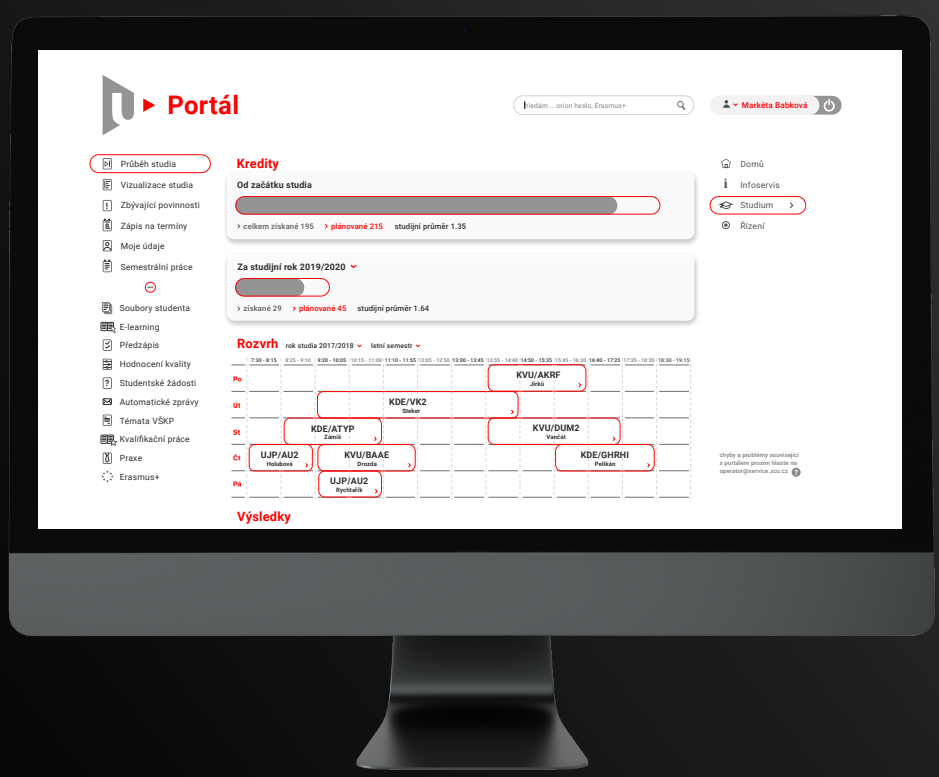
Portál

hledám ... orion heslo, Erasmus+

Markéta Babková

Průběh studia
Vizualizace studia
Zbývající povinnosti
Zápis na termíny
Moje údaje
Semestrální práce

Soubory studenta
E-learning
Předzápis
Hodnocení kvality
Studentské žádosti
Automatické zprávy
Témata VŠKP
Kvalifikační práce
Praxe
Erasmus+

Kredity

Od začátku studia

› celkem získané 195 › plánované 215 studijní průměr 1.35

Za studijní rok 2019/2020

› získané 29 › plánované 45 studijní průměr 1.64

Rozvrh rok studia 2017/2018 letní semestr

| | 7:30 - 8:15 | 8:25 - 9:10 | 9:20 - 10:05 | 10:15 - 11:00 | 11:10 - 11:55 | 12:05 - 12:50 | 13:00 - 13:45 | 13:55 - 14:40 | 14:50 - 15:35 | 15:45 - 16:30 | 16:40 - 17:25 | 17:35 - 18:20 | 18:30 - 19:15 |
|---|---|---|---|---|---|---|---|---|---|---|---|---|---|
| Po | | | | | | | | KVU/AKRF Jirků | | | | | |
| Út | | | KDE/VK2 Steker | | | | | | | | | | |
| St | | KDE/ATYP Zámiš | | | | | | KVU/DUM2 Vančát | | | | | |
| Čt | UJP/AU2 Holubová | | KVU/BAAE Drozda | | | | | | | KDE/GHRHI Pelikán | | | |
| Pá | | | UJP/AU2 Rychtařík | | | | | | | | | | |

Výsledky

Domů
Infoservis
Studium
Řízení

chyby a problémy související s portálem prosím hlaste na operator@service.zcu.cz